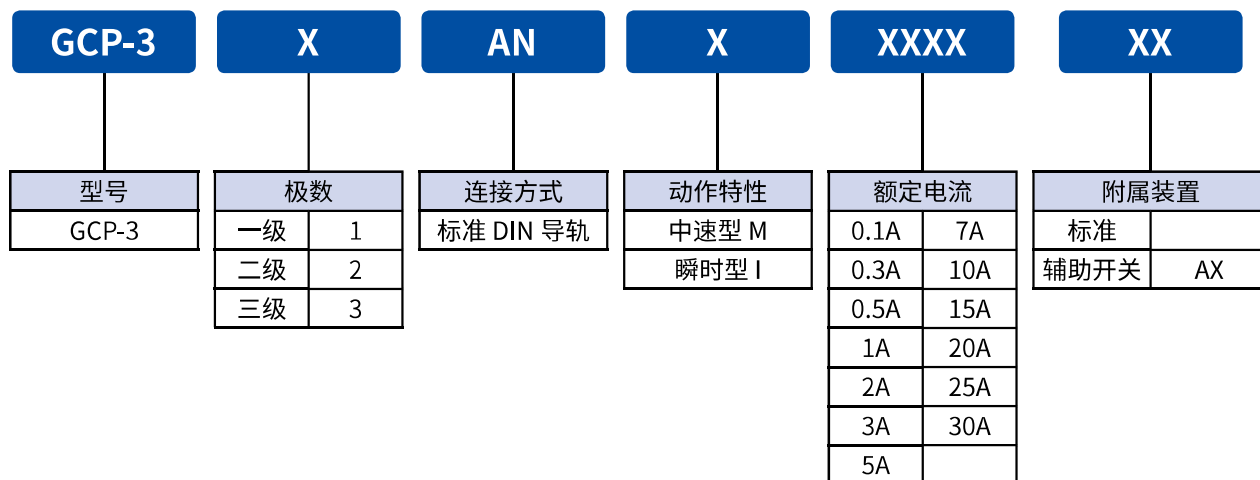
GCP-3 X AN X XXXX XX

| 型号 |
|---|
| GCP-3 |

| 极数 | |
|---|---|
| 一级 | 1 |
| 二级 | 2 |
| 三级 | 3 |

| 连接方式 |
|---|
| 标准 DIN 导轨 |

| 动作特性 |
|---|
| 中速型 M |
| 瞬时型 I |

| 额定电流 | |
|---|---|
| 0.1A | 7A |
| 0.3A | 10A |
| 0.5A | 15A |
| 1A | 20A |
| 2A | 25A |
| 3A | 30A |
| 5A | |

| 附属装置 | |
|---|---|
| 标准 | |
| 辅助开关 | AX |